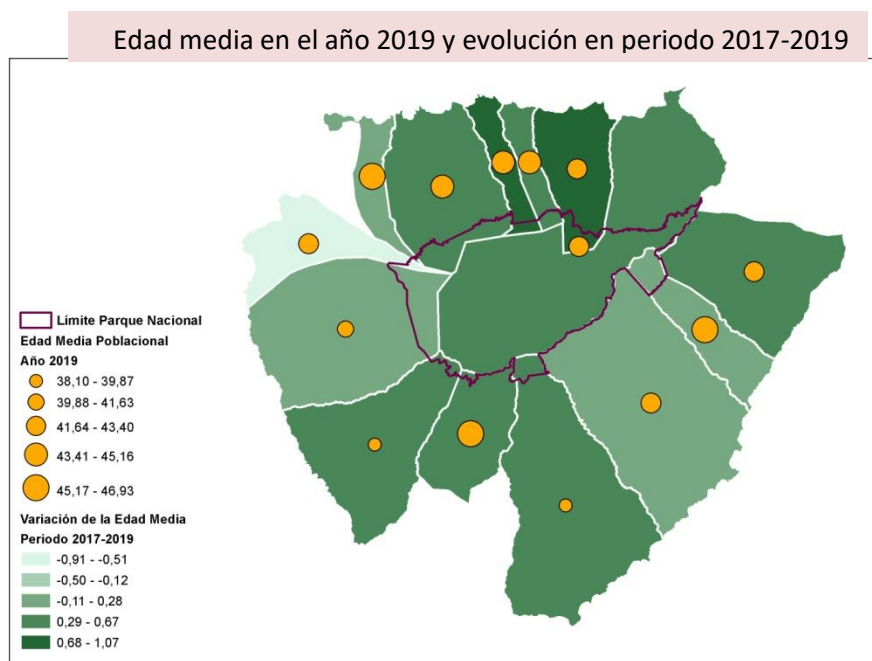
Edad media en el año 2019 y evolución en periodo 2017-2019

Límite Parque Nacional
Edad Media Poblacional
Año 2019
38,10 - 39,87
39,88 - 41,63
41,64 - 43,40
43,41 - 45,16
45,17 - 46,93
Variación de la Edad Media
Periodo 2017-2019
-0,91 - -0,51
-0,50 - -0,12
-0,11 - 0,28
0,29 - 0,67
0,68 - 1,07